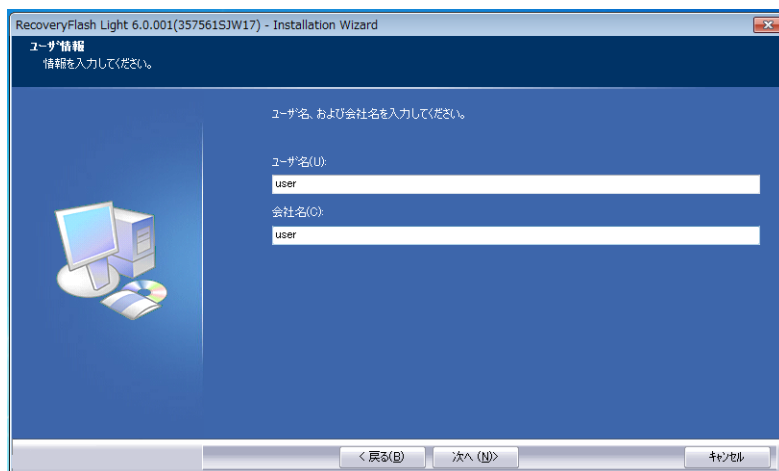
RecoveryFlash Light 6.0.001(357561SJW17) - Installation Wizard

ユーザ情報
情報を入力してください。

ユーザ名、および会社名を入力してください。

ユーザ名(U):
user

会社名(C):
user

< 戻る(B)
次へ (N)>
キャンセル